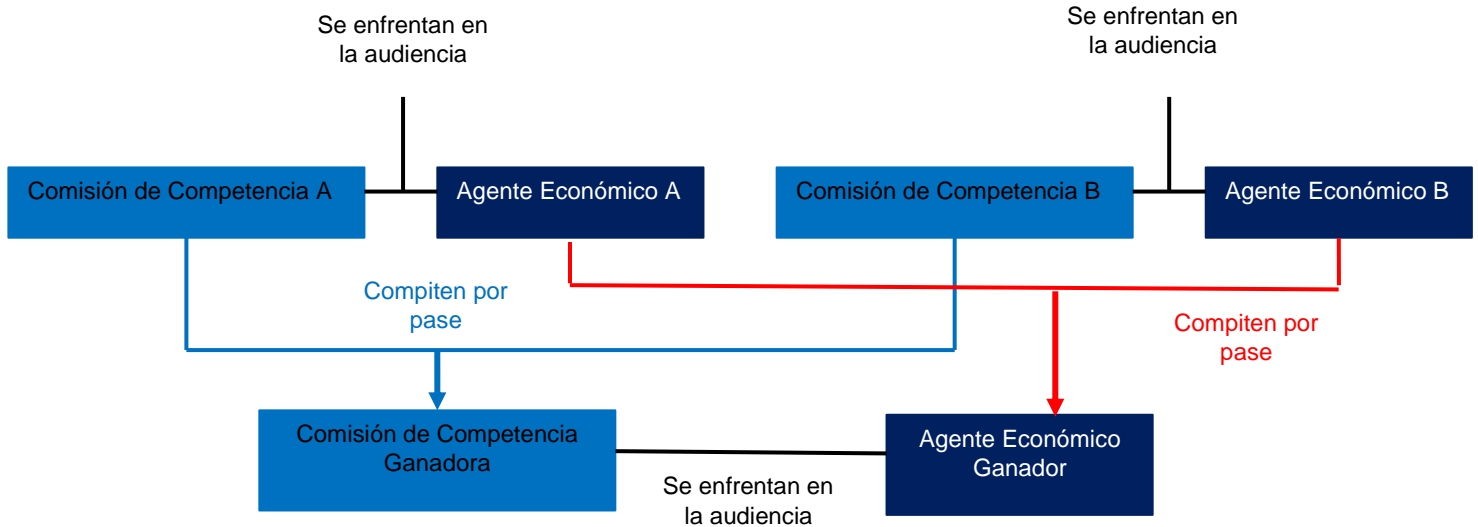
Se enfrentan en la audiencia

Se enfrentan en la audiencia

Comisión de Competencia A

Agente Económico A

Comisión de Competencia B

Agente Económico B

Compiten por pase

Compiten por pase

Comisión de Competencia Ganadora

Agente Económico Ganador

Se enfrentan en la audiencia